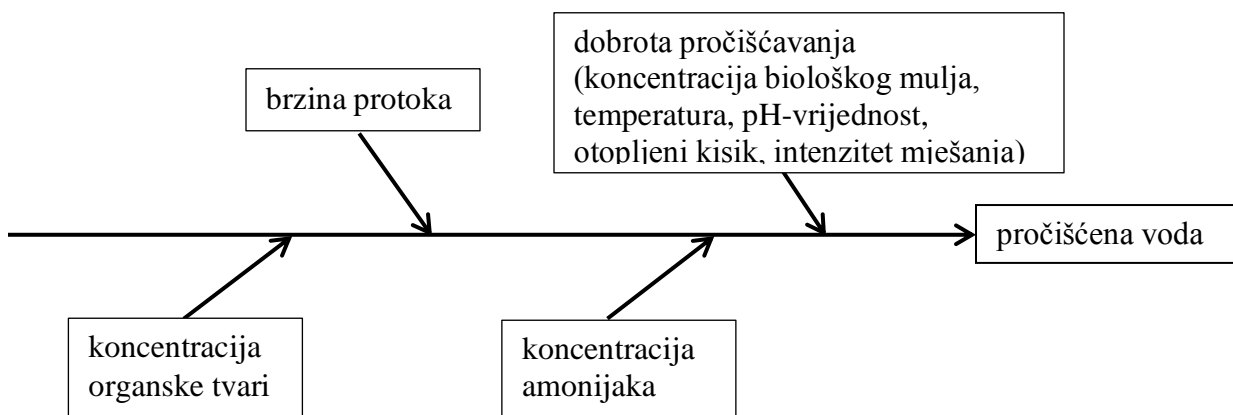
dobrota pročišćavanja (koncentracija biološkog mulja, temperatura, pH-vrijednost, otopljeni kisik, intenzitet miješanja)

brzina protoka

pročišćena voda

koncentracija organske tvari

koncentracija amonijaka